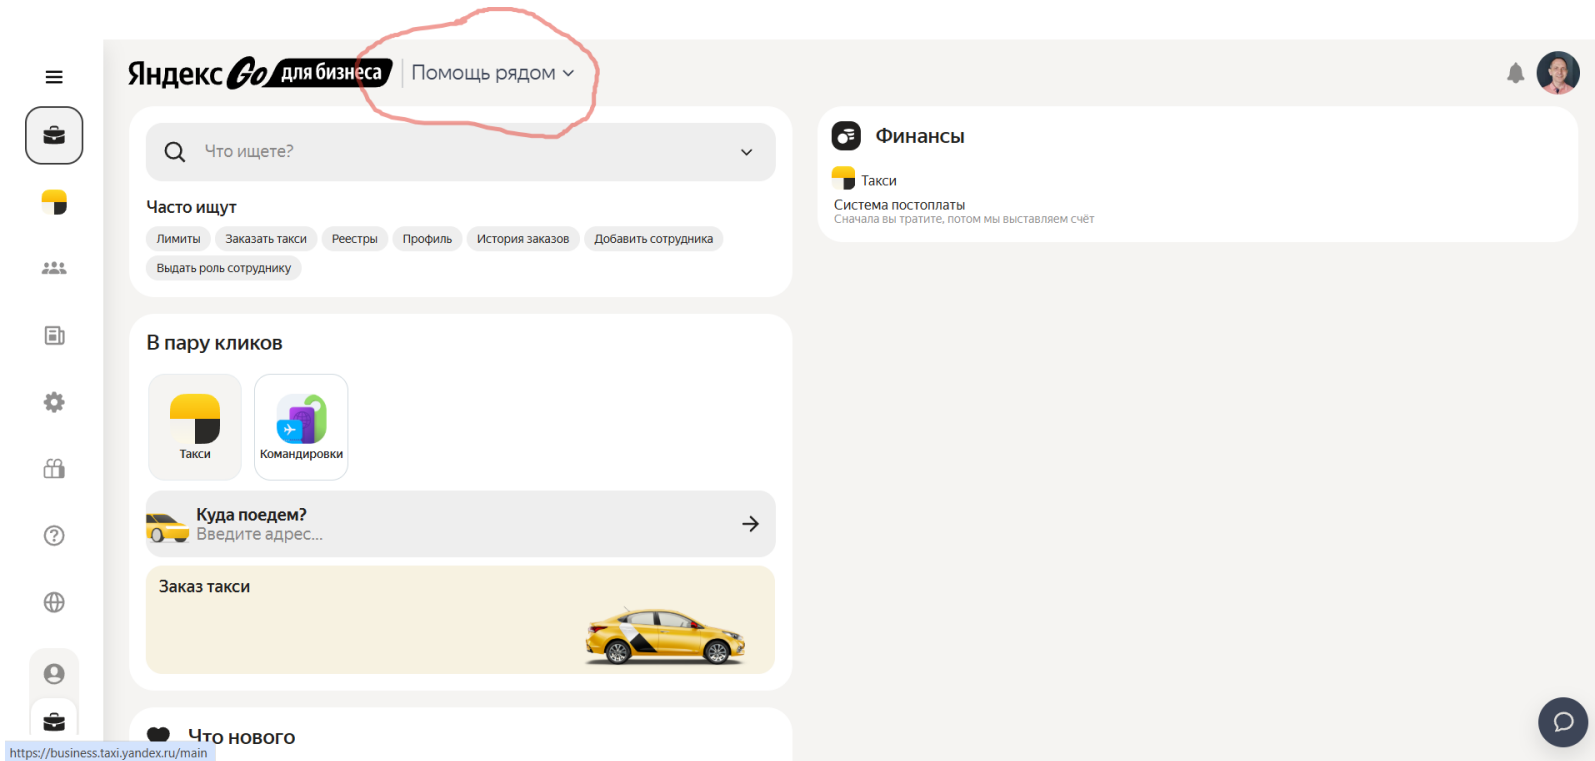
Яндекс Go для бизнеса | Помощь рядом

Что ищете?

Часто ищут

Лимиты Заказать такси Реестры Профиль История заказов Добавить сотрудника Выдать роль сотруднику

В пару кликов

Такси Командировки

Куда поедем?
Введите адрес...

Заказ такси

Что нового

Финансы

Такси
Система постоплаты
Сначала вы тратите, потом мы выставляем счёт

https://business.taxi.yandex.ru/main